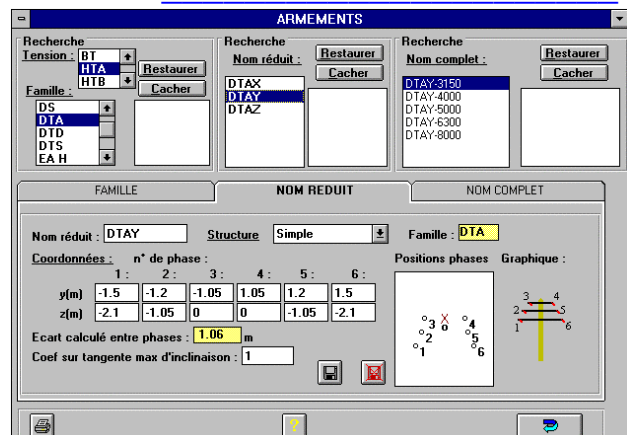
ARMEMENTS

Recherche
Tension :
BT
HTA
HTB
Restaurer
Cacher
Famille :
DS
DTA
DTD
DTS
EA H

Recherche
Nom réduit :
Restaurer
Cacher
DTAX
DTAY
DTAZ

Recherche
Nom complet :
Restaurer
Cacher
DTAY-3150
DTAY-4000
DTAY-5000
DTAY-6300
DTAY-8000

FAMILLE
NOM REDUIT
NOM COMPLET

Nom réduit : DTAY
Structure Simple
Famille : DTA

Coordonnées : n° de phase :

| | 1 : | 2 : | 3 : | 4 : | 5 : | 6 : |
|---|---|---|---|---|---|---|
| y(m) | -1.5 | -1.2 | -1.05 | 1.05 | 1.2 | 1.5 |
| z(m) | -2.1 | -1.05 | 0 | 0 | -1.05 | -2.1 |

Positions phases
Graphique :
3 X 4
2
1
5
6
3 4
2 5
1 6

Ecart calculé entre phases : 1.06 m
Coef sur tangente max d'inclinaison : 1